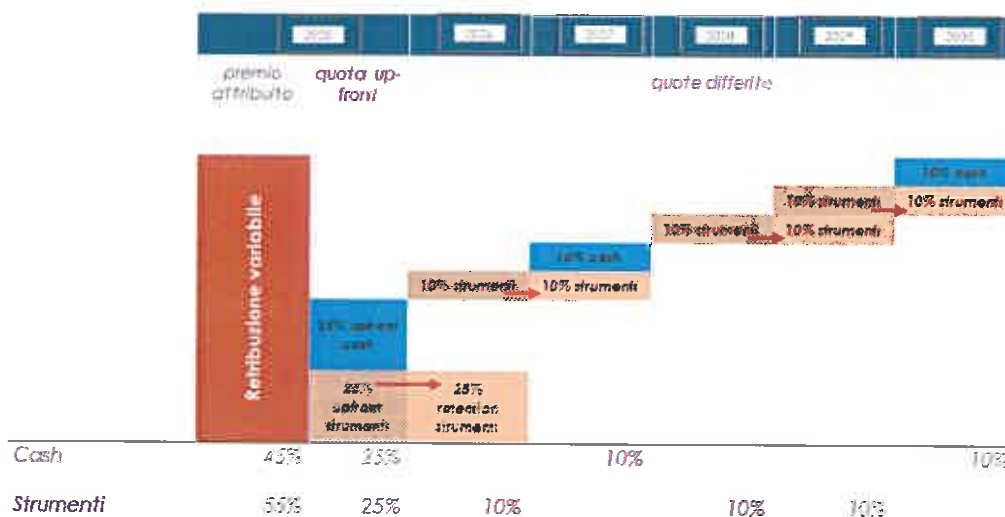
2025 | 2026 | 2027 | 2028 | 2029 | 2030

premio attribuito

quota up-front

quote differite

Retribuzione variabile

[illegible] up-front cash

25% upfront strumenti

25% retention strumenti

10% strumenti

10% strumenti

10% cash

10% strumenti

10% strumenti

10% strumenti

10% strumenti

10% cash

10% strumenti

Cash 45% 35% 10% 10%

Strumenti 55% 25% 10% 10% 10%